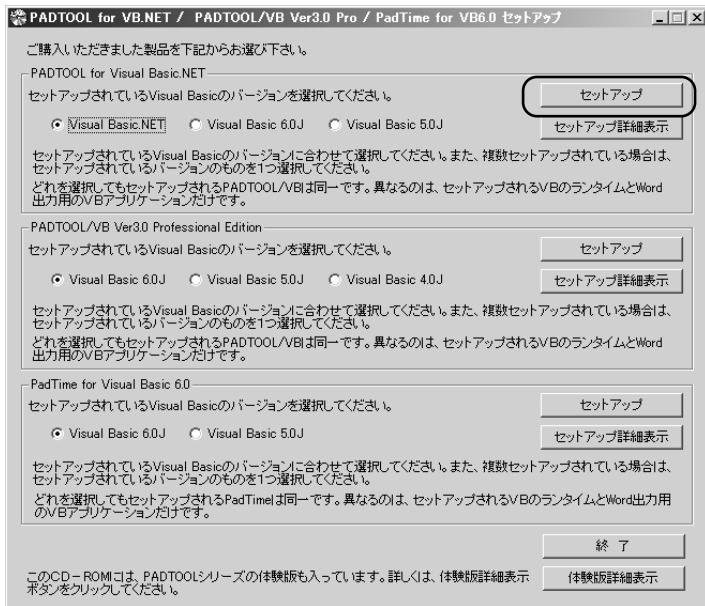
PADTOOL for VB.NET / PADTOOL/VB Ver3.0 Pro / PadTime for VB6.0 セットアップ

ご購入いただきました製品を下記からお選び下さい。

PADTOOL for Visual Basic.NET

セットアップされているVisual Basicのバージョンを選択してください。

セットアップ

Visual Basic.NET
Visual Basic 6.0J
Visual Basic 5.0J

セットアップ詳細表示

セットアップされているVisual Basicのバージョンに合わせて選択してください。また、複数セットアップされている場合は、セットアップされているバージョンのものを1つ選択してください。
どれを選択してもセットアップされるPADTOOL/VBは同一です。異なるのは、セットアップされるVBのランタイムとWord出力用のVBアプリケーションだけです。

PADTOOL/VB Ver3.0 Professional Edition

セットアップされているVisual Basicのバージョンを選択してください。

セットアップ

Visual Basic 6.0J
Visual Basic 5.0J
Visual Basic 4.0J

セットアップ詳細表示

セットアップされているVisual Basicのバージョンに合わせて選択してください。また、複数セットアップされている場合は、セットアップされているバージョンのものを1つ選択してください。
どれを選択してもセットアップされるPADTOOL/VBは同一です。異なるのは、セットアップされるVBのランタイムとWord出力用のVBアプリケーションだけです。

PadTime for Visual Basic 6.0

セットアップされているVisual Basicのバージョンを選択してください。

セットアップ

Visual Basic 6.0J
Visual Basic 5.0J

セットアップ詳細表示

セットアップされているVisual Basicのバージョンに合わせて選択してください。また、複数セットアップされている場合は、セットアップされているバージョンのものを1つ選択してください。
どれを選択してもセットアップされるPadTimeは同一です。異なるのは、セットアップされるVBのランタイムとWord出力用のVBアプリケーションだけです。

終了

このCD－ROMには、PADTOOLシリーズの体験版も入っています。詳しくは、体験版詳細表示ボタンをクリックしてください。

体験版詳細表示